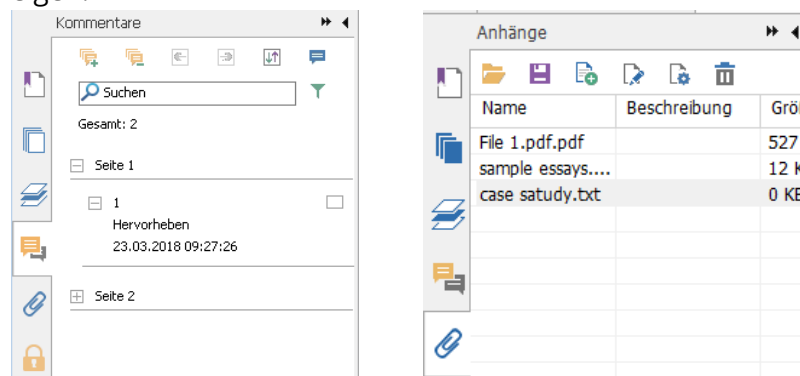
Kommentare

Suchen

Gesamt: 2

Seite 1

1
Hervorheben
23.03.2018 09:27:26

Seite 2

Anhänge

| Name | Beschreibung | Grö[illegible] |
|---|---|---|
| File 1.pdf.pdf | | 527 |
| sample essays.... | | 12 K |
| case satudy.txt | | 0 KE |